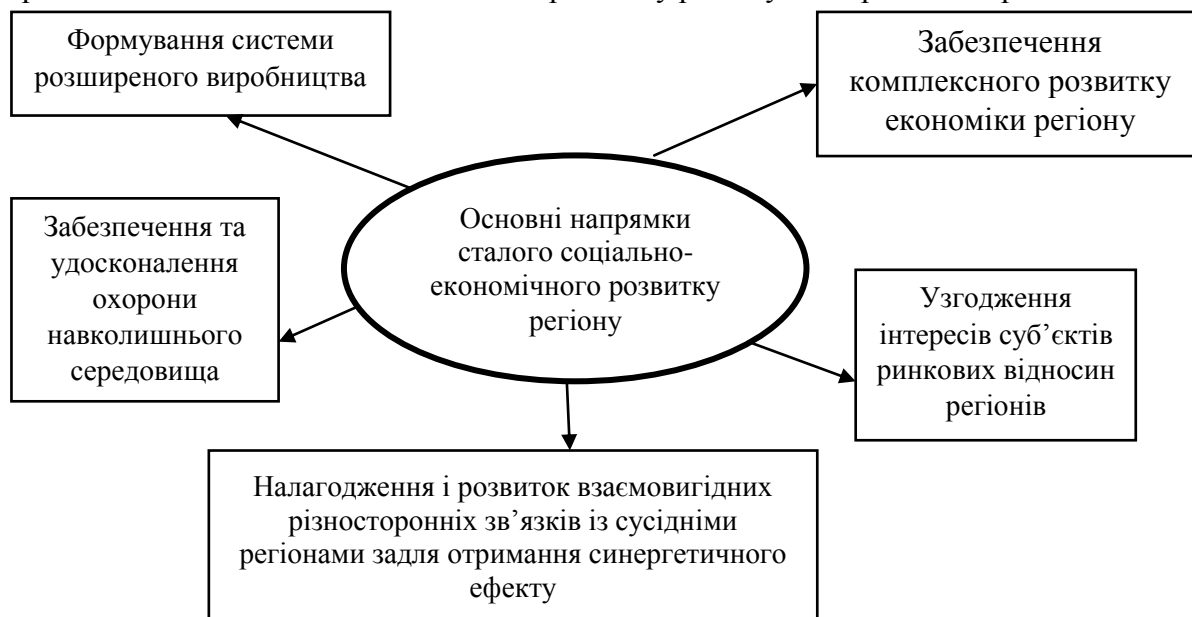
Формування системи розширеного виробництва

Забезпечення комплексного розвитку економіки регіону

Основні напрямки сталого соціально-економічного розвитку регіону

Забезпечення та удосконалення охорони навколишнього середовища

Узгодження інтересів суб'єктів ринкових відносин регіонів

Налагодження і розвиток взаємовигідних різносторонніх зв'язків із сусідніми регіонами задля отримання синергетичного ефекту